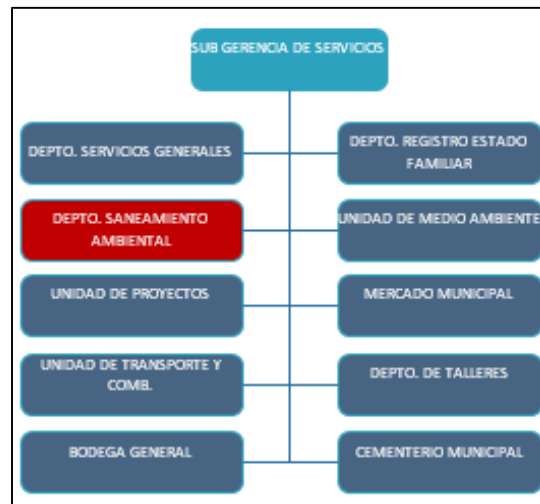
SUB GERENCIA DE SERVICIOS

DEPTO. SERVICIOS GENERALES

DEPTO. REGISTRO ESTADO FAMILIAR

DEPTO. SANEAMIENTO AMBIENTAL

UNIDAD DE MEDIO AMBIENTE

UNIDAD DE PROYECTOS

MERCADO MUNICIPAL

UNIDAD DE TRANSPORTE Y COMB.

DEPTO. DE TALLERES

BODEGA GENERAL

CEMENTERIO MUNICIPAL